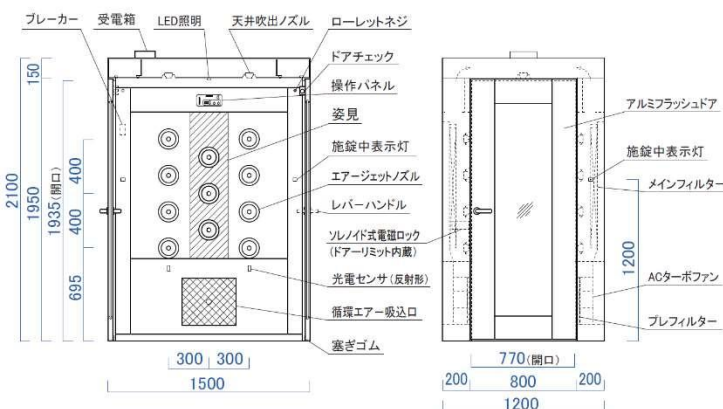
ブレーカー
受電箱
LED照明
天井吹出ノズル
ローレットネジ
ドアチェック
操作パネル
姿見
施錠中表示灯
エアージェットノズル
レバーハンドル
ソレノイド式電磁ロック
(ドアーリミット内蔵)
光電センサ(反射形)
循環エアー吸込口
塞ぎゴム
150
2100
1935(開口)
400
400
695
300 300
1500
アルミフラッシュドア
施錠中表示灯
メインフィルター
1200
ACターボファン
プレフィルター
770(開口)
200 800 200
1200